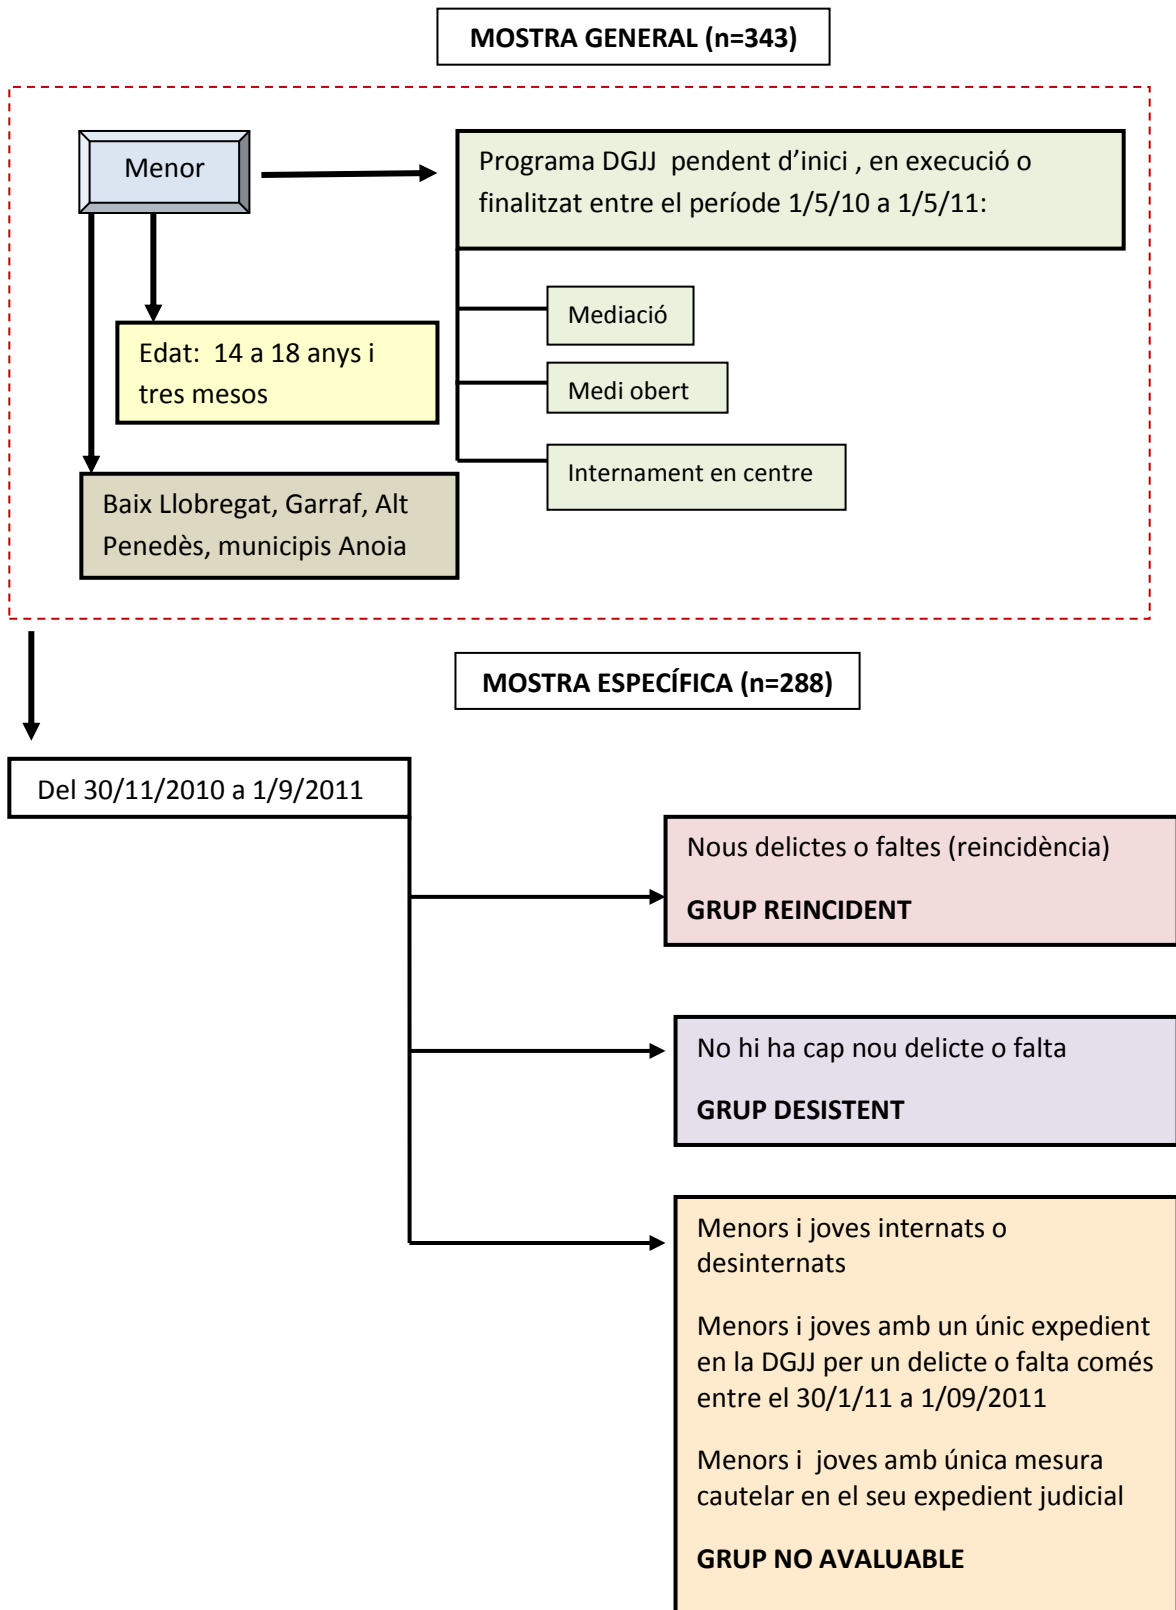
MOSTRA GENERAL (n=343)

Menor

Programa DGJJ pendent d'inici , en execució o finalitzat entre el període 1/5/10 a 1/5/11:

Mediació

Medi obert

Internament en centre

Edat: 14 a 18 anys i tres mesos

Baix Llobregat, Garraf, Alt Penedès, municipis Anoia

MOSTRA ESPECÍFICA (n=288)

Del 30/11/2010 a 1/9/2011

Nous delictes o faltes (reincidència)

GRUP REINCIDENT

No hi ha cap nou delicte o falta

GRUP DESISTENT

Menors i joves internats o desinternats

Menors i joves amb un únic expedient en la DGJJ per un delicte o falta comés entre el 30/1/11 a 1/09/2011

Menors i joves amb única mesura cautelar en el seu expedient judicial

GRUP NO AVALUABLE